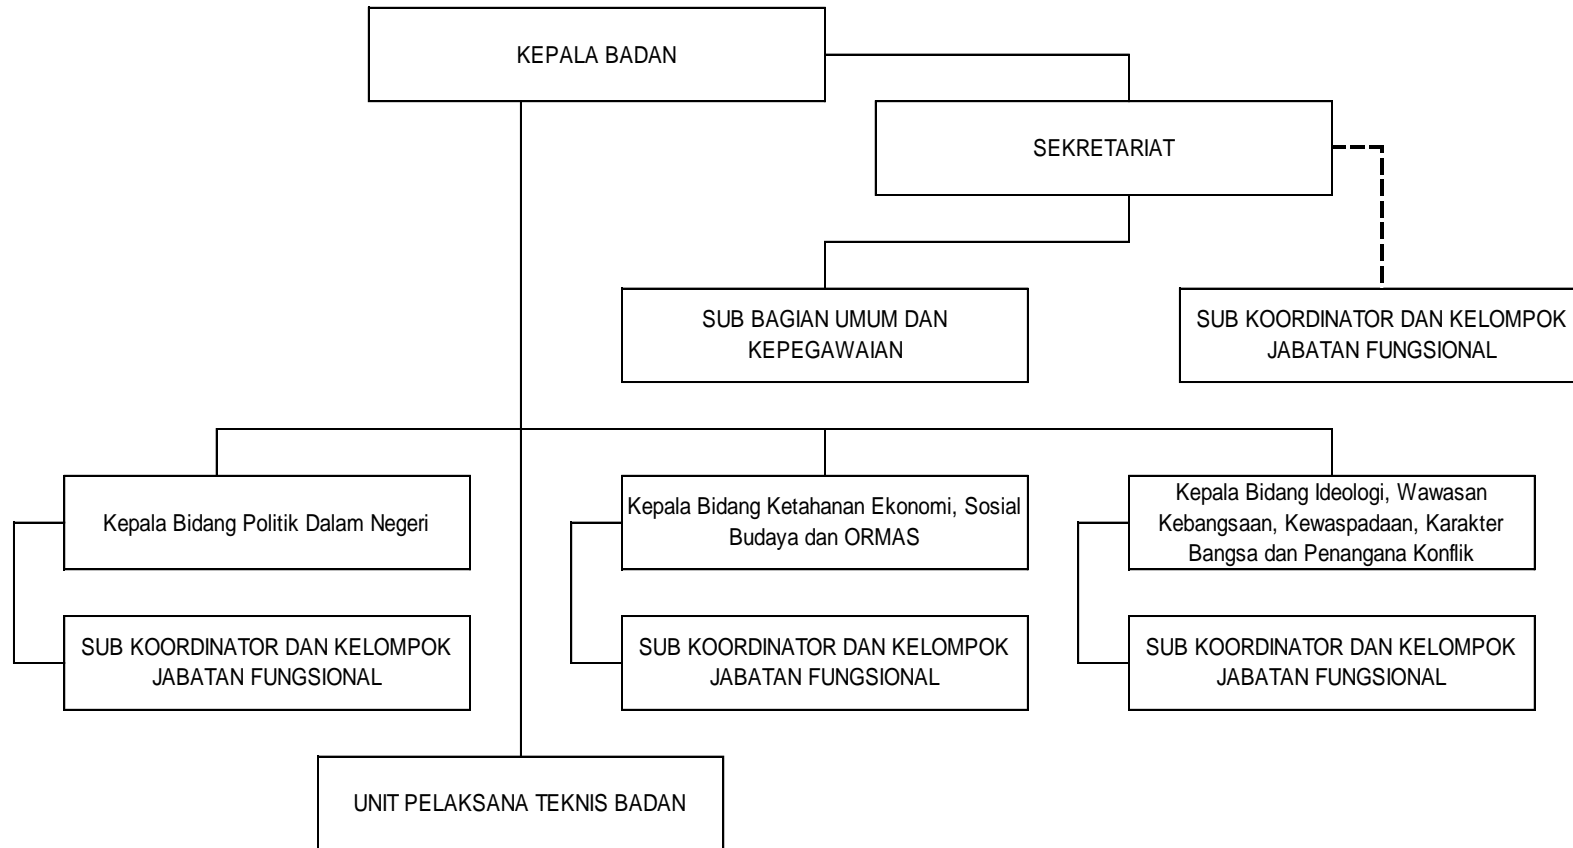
KEPALA BADAN

SEKRETARIAT

SUB BAGIAN UMUM DAN KEPEGAWAIAN

SUB KOORDINATOR DAN KELOMPOK JABATAN FUNGSIONAL

Kepala Bidang Politik Dalam Negeri

SUB KOORDINATOR DAN KELOMPOK JABATAN FUNGSIONAL

Kepala Bidang Ketahanan Ekonomi, Sosial Budaya dan ORMAS

SUB KOORDINATOR DAN KELOMPOK JABATAN FUNGSIONAL

Kepala Bidang Ideologi, Wawasan Kebangsaan, Kewaspadaan, Karakter Bangsa dan Penangana Konflik

SUB KOORDINATOR DAN KELOMPOK JABATAN FUNGSIONAL

UNIT PELAKSANA TEKNIS BADAN